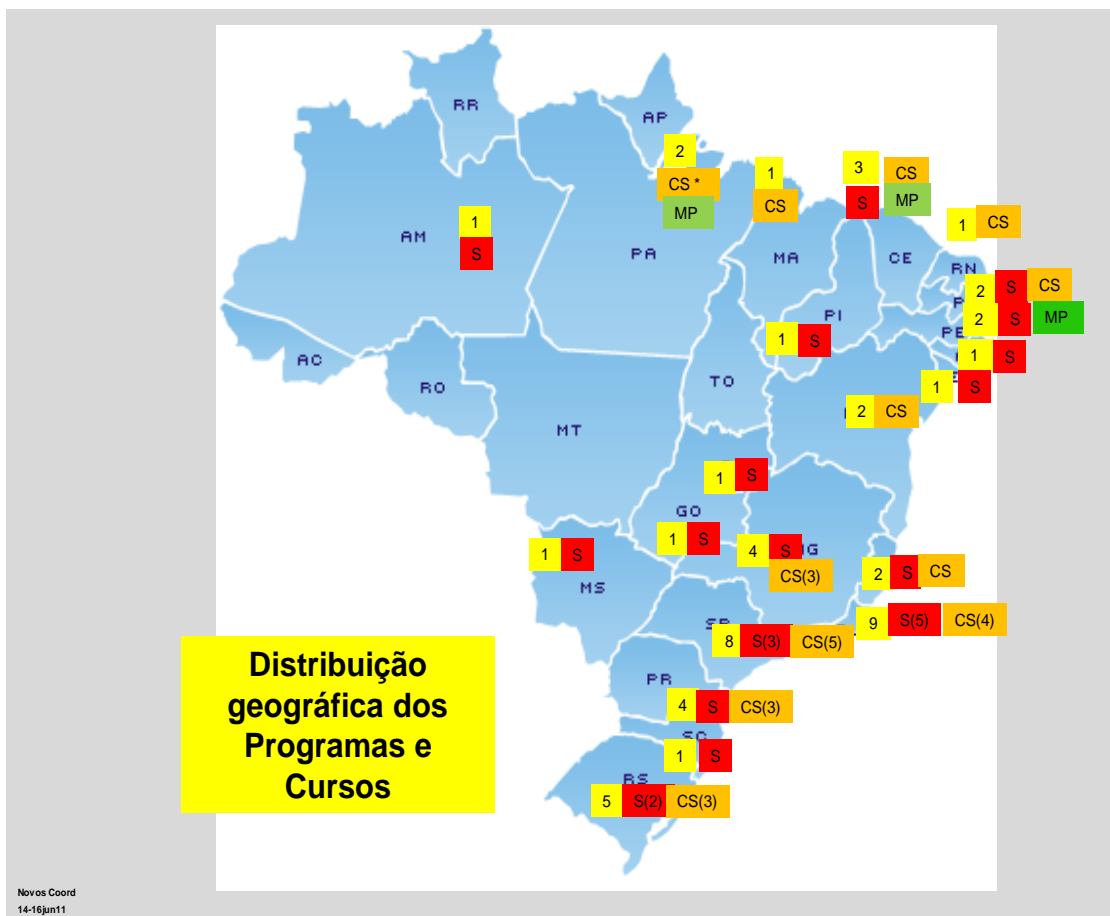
RR
AP
2
CS *
MP
1
CS
3
CS
S
MP
1
CS
AM
1
S
PA
MA
CE
RN
2
S
CS
2
S
MP
PI
1
S
PE
1
S
AC
1
S
TO
RO
2
CS
MT
1
S
GO
1
S
4
S
MG
CS(3)
1
S
MS
2
S
CS
9
S(5)
CS(4)
8
S(3)
CS(5)
Distribuição geográfica dos Programas e Cursos
PR
4
S
CS(3)
SC
1
S
RS
5
S(2)
CS(3)

Novos Coord
14-16jun11